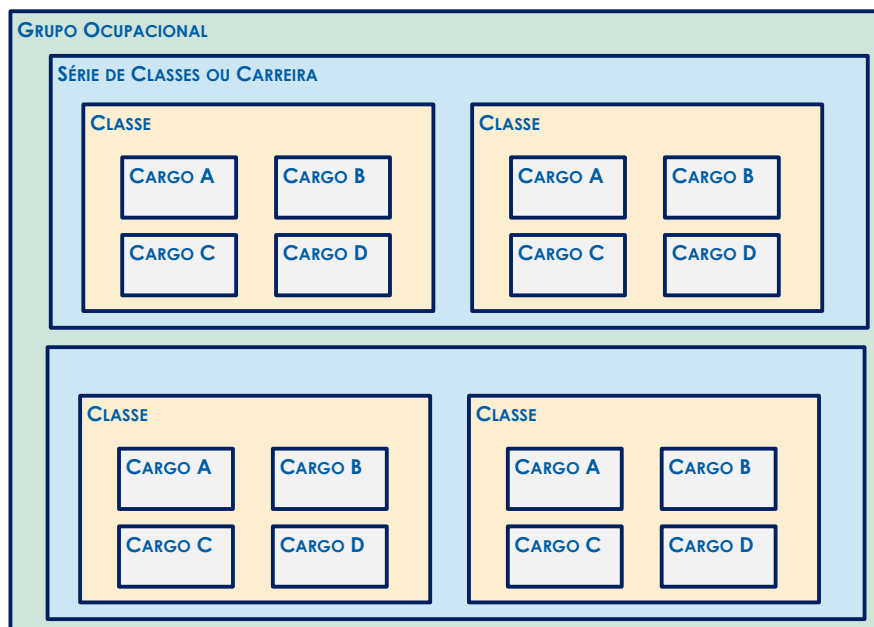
Grupo Ocupacional

Série de Classes ou Carreira

Classe

Cargo A

Cargo B

Cargo C

Cargo D

Classe

Cargo A

Cargo B

Cargo C

Cargo D

Classe

Cargo A

Cargo B

Cargo C

Cargo D

Classe

Cargo A

Cargo B

Cargo C

Cargo D